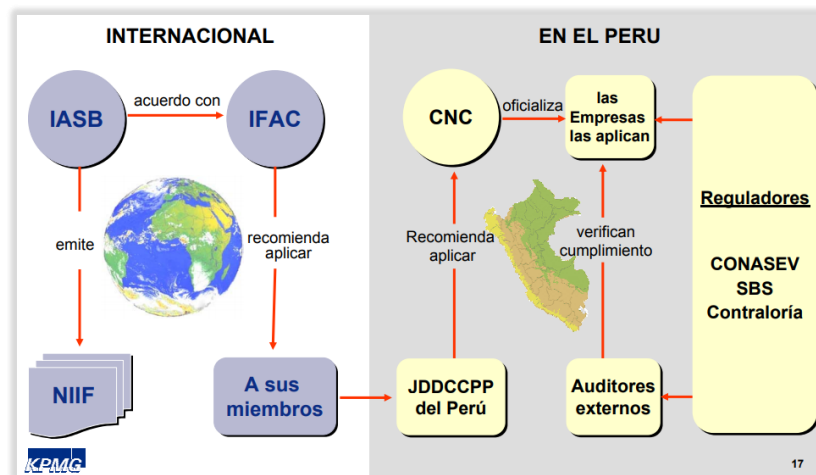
INTERNACIONAL

IASB

acuerdo con

IFAC

emite

recomienda aplicar

NIIF

A sus miembros

EN EL PERU

CNC

oficializa

las Empresas las aplican

Recomienda aplicar

verifican cumplimiento

Reguladores

CONASEV
SBS
Contraloría

JDDCCPP del Perú

Auditores externos

KPMG

17